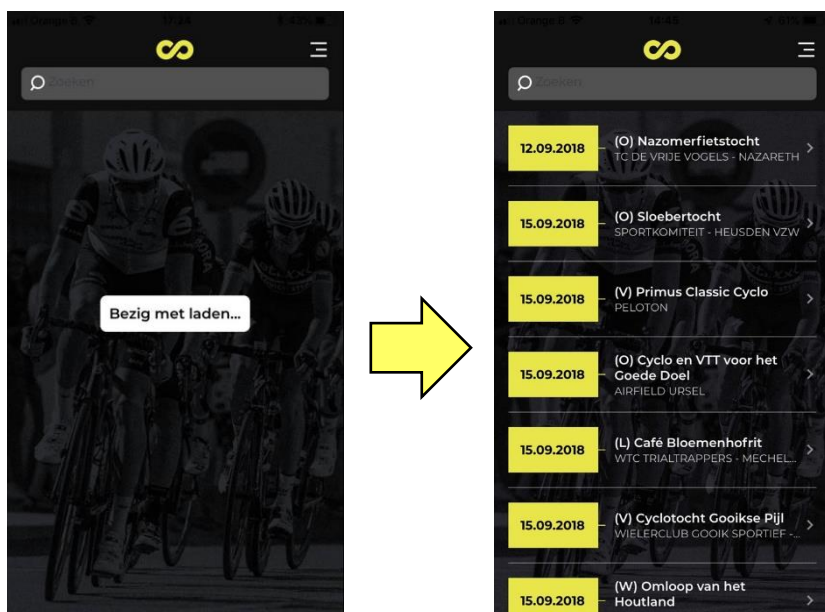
Orange B 17:34 43%

Zoeken

Bezig met laden...

Orange B 14:45 61%

Zoeken

12.09.2018 (O) Nazomerfietstocht
TC DE VRIJE VOGELS - NAZARETH

15.09.2018 (O) Sloebertocht
SPORTKOMITEIT - HEUSDEN VZW

15.09.2018 (V) Primus Classic Cyclo
PELOTON

15.09.2018 (O) Cyclo en VTT voor het Goede Doel
AIRFIELD URSEL

15.09.2018 (L) Café Bloemenhofrit
WTC TRIALTRAPPERS - MECHEL...

15.09.2018 (V) Cyclotocht Gooikse Pijl
WIELERCLUB GOOIK SPORTIEF -...

15.09.2018 (W) Omloop van het Houtland